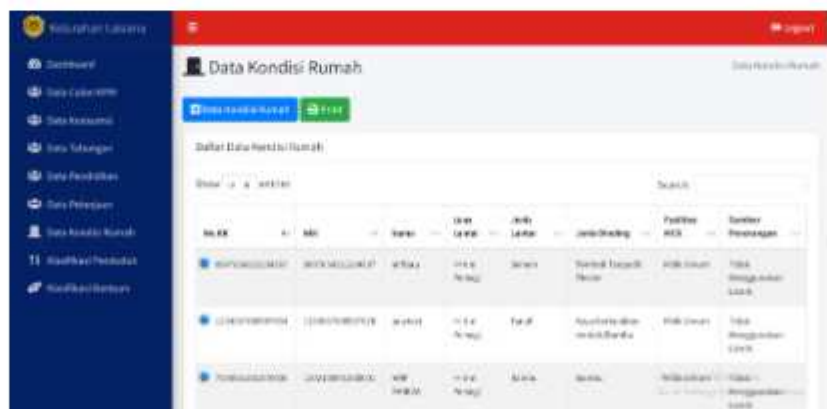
Kelurahan Labuang

Dashboard
Data Calon KPM
Data Konsumsi
Data Tabungan
Data Pendidikan
Data Pekerjaan
Data Kondisi Rumah
Klasifikasi Penduduk
Klasifikasi Bantuan

Logout

Data Kondisi Rumah

Data Kondisi Rumah

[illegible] Print

Daftar Data Kondisi Rumah

Show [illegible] entries

Search:

| No KK | NIK | Nama | Luas Lantai | Jenis Lantai | Jenis Dinding | Fasilitas WCA | Sumber Penerangan |
|---|---|---|---|---|---|---|---|
| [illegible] | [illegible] | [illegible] | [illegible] | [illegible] | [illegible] | Milik Umum | Tidak Menggunakan Listrik |
| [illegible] | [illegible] | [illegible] | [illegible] | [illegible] | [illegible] | Milik Umum | Tidak Menggunakan Listrik |
| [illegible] | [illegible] | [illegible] | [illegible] | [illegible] | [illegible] | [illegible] | Tidak Menggunakan Listrik |